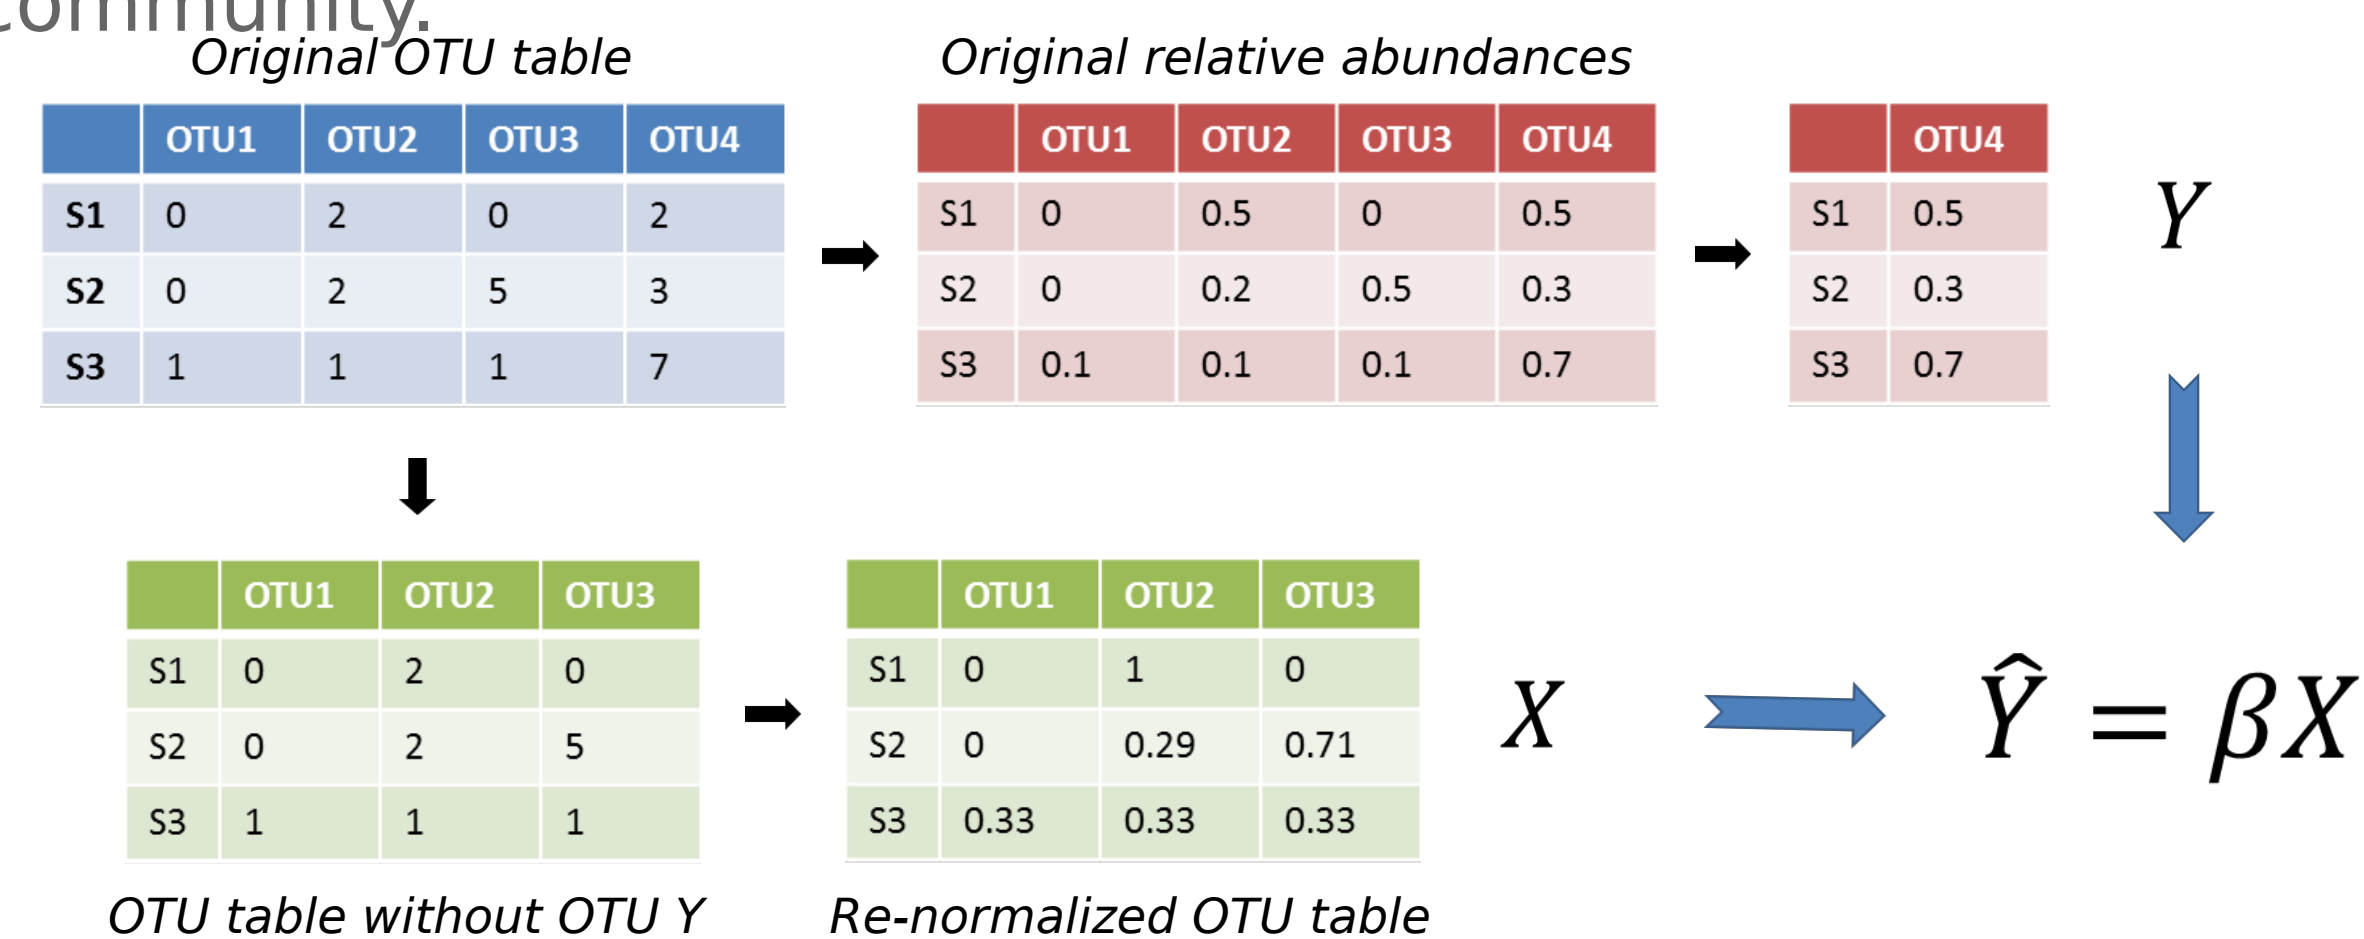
community.

Original OTU table

| | OTU1 | OTU2 | OTU3 | OTU4 |
|---|---|---|---|---|
| S1 | 0 | 2 | 0 | 2 |
| S2 | 0 | 2 | 5 | 3 |
| S3 | 1 | 1 | 1 | 7 |

Original relative abundances

| | OTU1 | OTU2 | OTU3 | OTU4 |
|---|---|---|---|---|
| S1 | 0 | 0.5 | 0 | 0.5 |
| S2 | 0 | 0.2 | 0.5 | 0.3 |
| S3 | 0.1 | 0.1 | 0.1 | 0.7 |

| | OTU4 |
|---|---|
| S1 | 0.5 |
| S2 | 0.3 |
| S3 | 0.7 |

$Y$

| | OTU1 | OTU2 | OTU3 |
|---|---|---|---|
| S1 | 0 | 2 | 0 |
| S2 | 0 | 2 | 5 |
| S3 | 1 | 1 | 1 |

OTU table without OTU Y

| | OTU1 | OTU2 | OTU3 |
|---|---|---|---|
| S1 | 0 | 1 | 0 |
| S2 | 0 | 0.29 | 0.71 |
| S3 | 0.33 | 0.33 | 0.33 |

Re-normalized OTU table

$X$

$\hat{Y} = \beta X$